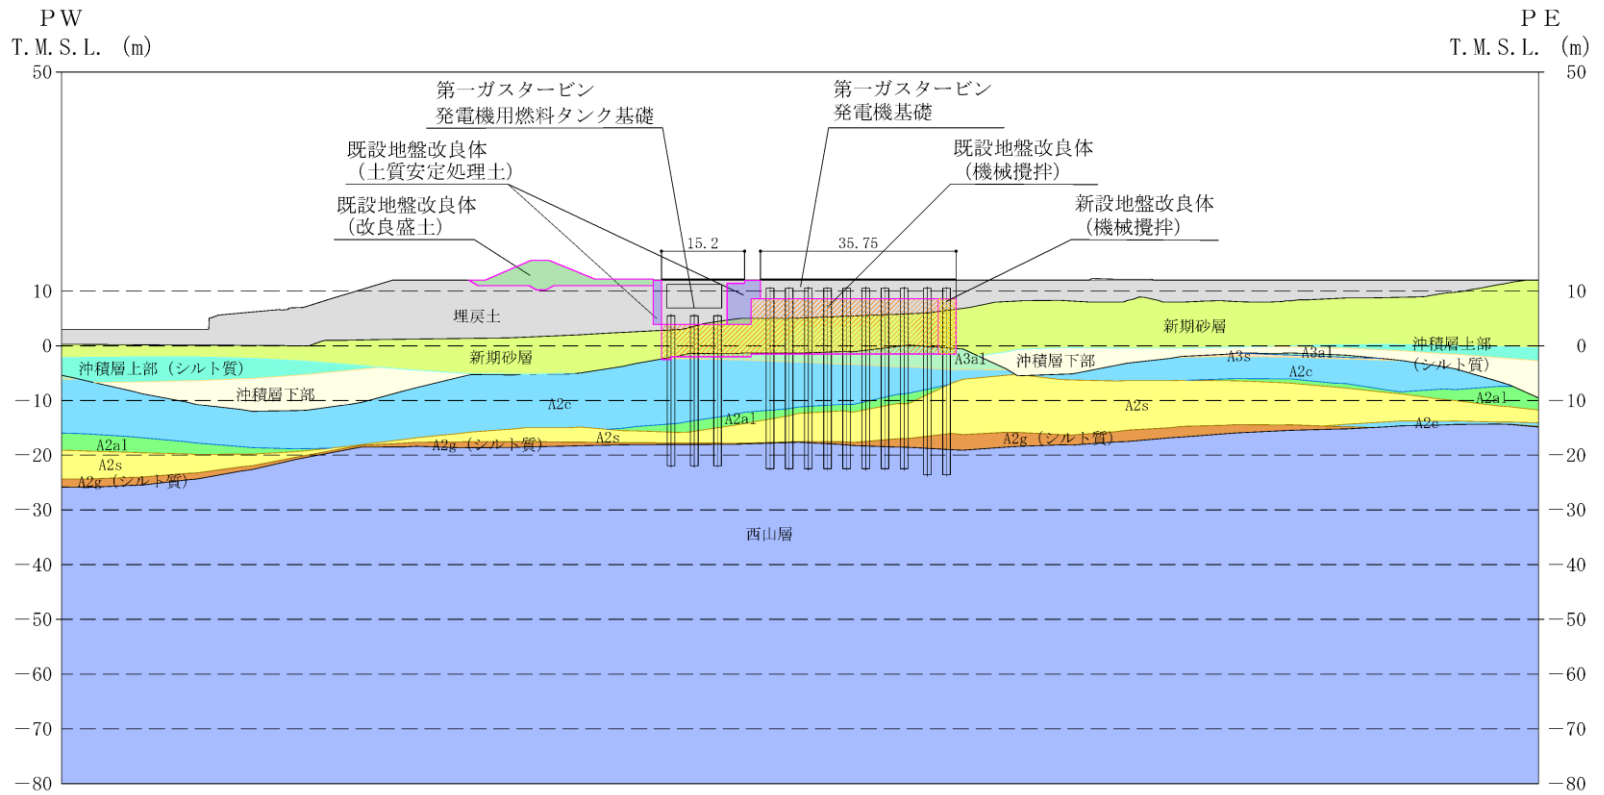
PW
T. M. S. L. (m)

PE
T. M. S. L. (m)

50
10
0
−10
−20
−30
−40
−50
−60
−70
−80

50
10
0
−10
−20
−30
−40
−50
−60
−70
−80

第一ガスタービン
発電機用燃料タンク基礎

第一ガスタービン
発電機基礎

既設地盤改良体
(土質安定処理土)

既設地盤改良体
(機械攪拌)

既設地盤改良体
(改良盛土)

新設地盤改良体
(機械攪拌)

15.2

35.75

埋戻土

新期砂層

新期砂層

沖積層上部(シルト質)

沖積層下部

A2c

A2al

A2s

A2g(シルト質)

A2al

A2s

A2g(シルト質)

A3al

沖積層下部

A3s

A3al

A2c

沖積層上部
(シルト質)

A2s

A2al

A2c

A2g(シルト質)

西山層